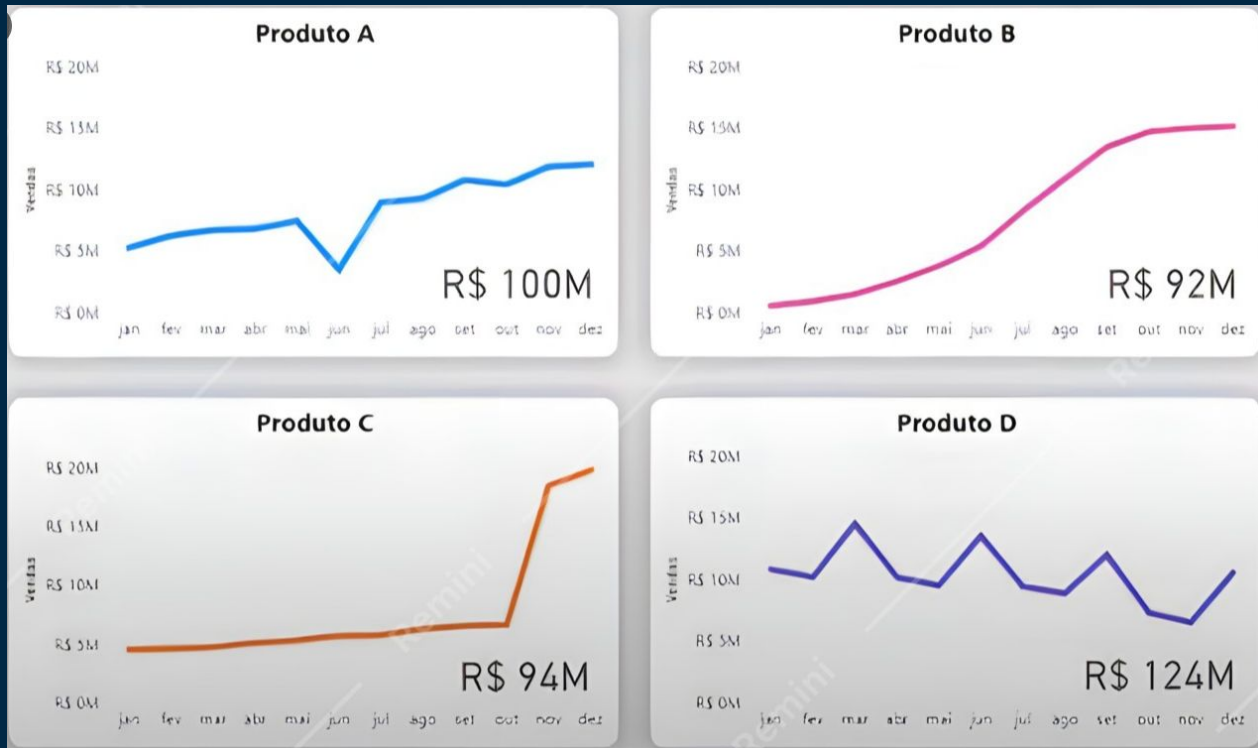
Produto A

R$ 20M
R$ 15M
R$ 10M
R$ 5M
R$ 0M

Vendas

jan fev mar abr mai jun jul ago set out nov dez

R$ 100M

Produto B

R$ 20M
R$ 15M
R$ 10M
R$ 5M
R$ 0M

Vendas

jan fev mar abr mai jun jul ago set out nov dez

R$ 92M

Produto C

R$ 20M
R$ 15M
R$ 10M
R$ 5M
R$ 0M

Vendas

jan fev mar abr mai jun jul ago set out nov dez

R$ 94M

Produto D

R$ 20M
R$ 15M
R$ 10M
R$ 5M
R$ 0M

Vendas

jan fev mar abr mai jun jul ago set out nov dez

R$ 124M

Remini